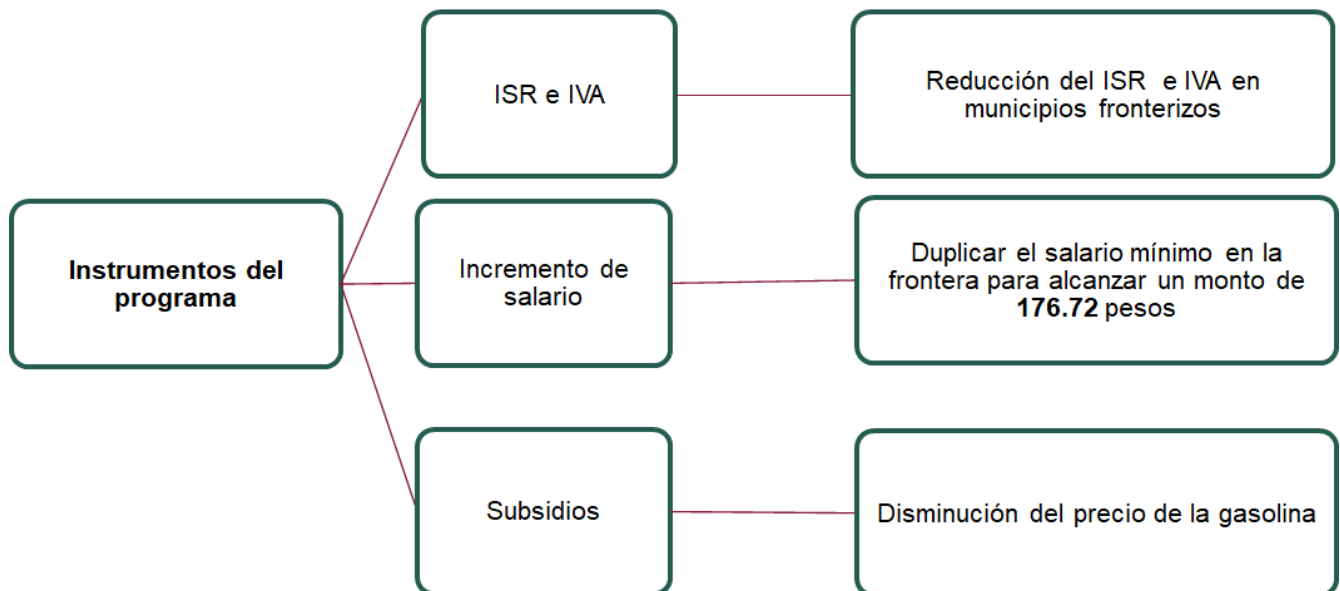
Instrumentos del programa

ISR e IVA

Reducción del ISR e IVA en municipios fronterizos

Incremento de salario

Duplicar el salario mínimo en la frontera para alcanzar un monto de **176.72** pesos

Subsidios

Disminución del precio de la gasolina